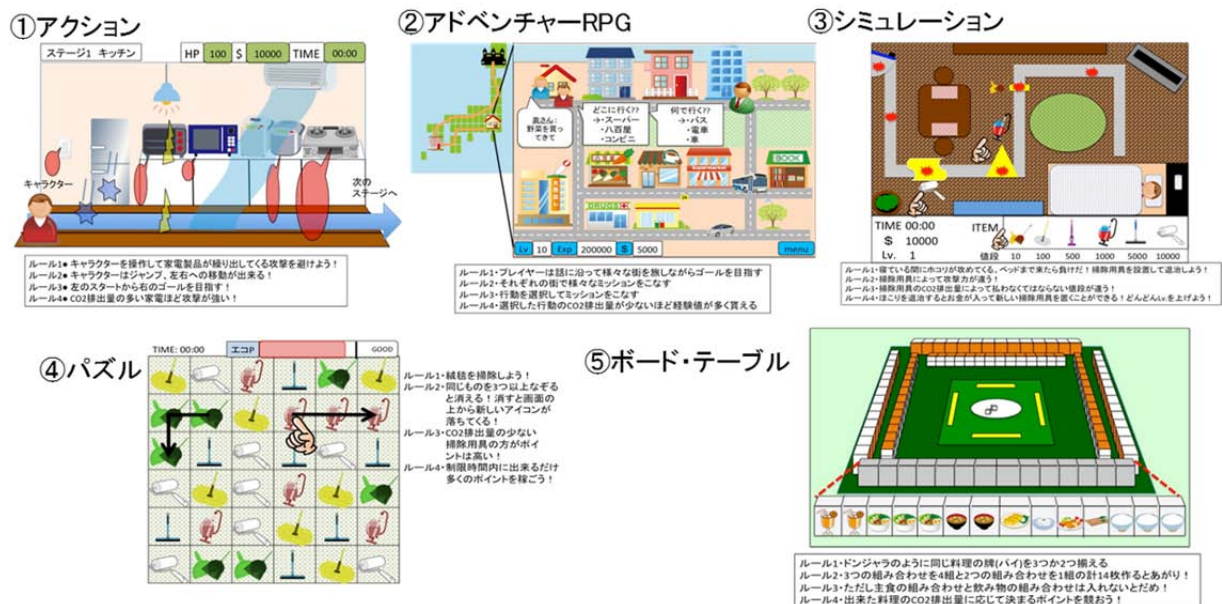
①アクション

ステージ1 キッチン

HP 100 $ 10000 TIME 00:00

キャラクター

次のステージへ

ルール1● キャラクターを操作して家電製品が繰り出してくる攻撃を避けよう！
ルール2● キャラクターはジャンプ、左右への移動が出来る！
ルール3● 左のスタートから右のゴールを目指す！
ルール4● CO2排出量の多い家電ほど攻撃が強い！

②アドベンチャーRPG

奥さん：野菜を買ってきて

どこに行く??
→・スーパー
・八百屋
・コンビニ

何で行く??
→・バス
・電車
・車

BOOK

Lv 10 Exp 200000 $ 5000 menu

ルール1・プレイヤーは話に沿って様々な街を旅しながらゴールを目指す
ルール2・それぞれの街で様々なミッションをこなす
ルール3・行動を選択してミッションをこなす
ルール4・選択した行動のCO2排出量が少ないほど経験値が多く貰える

③シミュレーション

TIME 00:00
$ 10000
Lv. 1

ITEM

値段 10 100 500 1000 5000 10000

ルール1・寝ている間にホコリが攻めてくる。ベッドまで来たら負けだ！掃除用具を設置して退治しよう！
ルール2・掃除用具によって攻撃力が違う！
ルール3・掃除用具のCO2排出量によって払わなくてはならない値段が違う！
ルール4・ほこりを退治するとお金が入って新しい掃除用具を置くことができる！どんどんLv.を上げよう！

④パズル

TIME: 00:00 エコP GOOD

ルール1・絨毯を掃除しよう！
ルール2・同じものを3つ以上なぞると消える！消すと画面の上から新しいアイコンが落ちてくる！
ルール3・CO2排出量の少ない掃除用具の方がポイントは高い！
ルール4・制限時間内に出来るだけ多くのポイントを稼ごう！

⑤ボード・テーブル

ルール1・ドンジャラのように同じ料理の牌(パイ)を3つか2つ揃える
ルール2・3つの組み合わせを4組と2つの組み合わせを1組の計14枚作るとあがり！
ルール3・ただし主食の組み合わせと飲み物の組み合わせは入れないとだめ！
ルール4・出来た料理のCO2排出量に応じて決まるポイントを競おう！